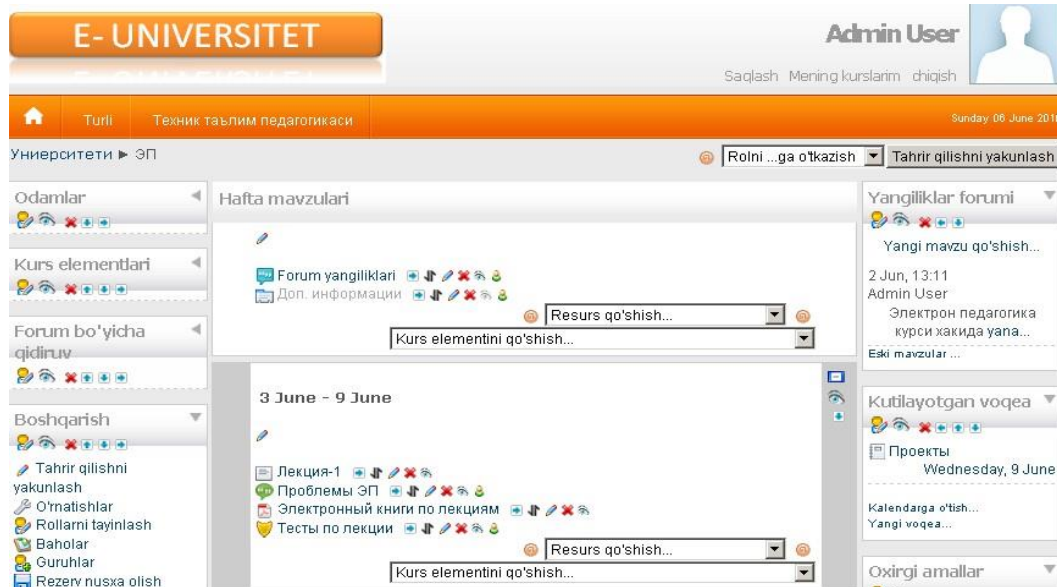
E-UNIVERSITET

Admin User

Saqlash Mening kurslarim chiqish

Turli Техник таълим педагогикаси

Sunday 06 June 201

Униерситети ► ЭП

Rolni ...ga o'tkazish Tahrir qilishni yakunlash

Odamlar

Kurs elementlari

Forum bo'yicha qidiruv

Boshqarish

Tahrir qilishni yakunlash
O'rnatishlar
Rollarni tayinlash
Baholar
Guruhlar
Rezerv nusxa olish

Hafta mavzulari

Forum yangiliklari
Доп. информации

Resurs qo'shish...
Kurs elementini qo'shish...

3 June - 9 June

Лекция-1
Проблемы ЭП
Электронный книги по лекциям
Тесты по лекции

Resurs qo'shish...
Kurs elementini qo'shish...

Yangiliklar forumi

Yangi mavzu qo'shish...

2 Jun, 13:11
Admin User
Электрон педагогика курси хакида yana...

Eski mavzular ...

Kutilayotgan voqea

Проекты
Wednesday, 9 June

Kalendarga o'tish...
Yangi voqea...

Oxirgi amallar